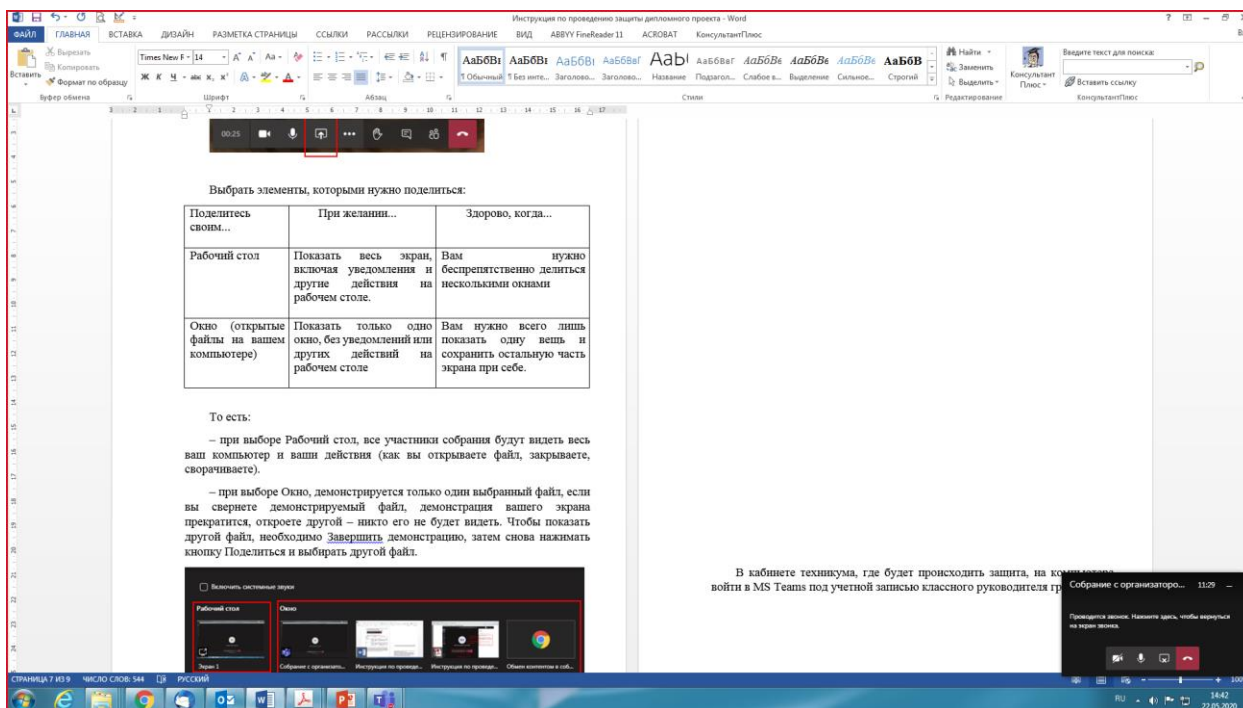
Инструкция по проведению защиты дипломного проекта - Word

ФАЙЛ ГЛАВНАЯ ВСТАВКА ДИЗАЙН РАЗМЕТКА СТРАНИЦЫ ССЫЛКИ РАССЫЛКИ РЕЦЕНЗИРОВАНИЕ ВИД ABBYY FineReader 11 ACROBAT КонсультантПлюс

Вырезать
Копировать
Вставить
Формат по образцу
Буфер обмена
Times New R 14
Шрифт
Абзац
АаБбВв АаБбВв АаБбВі АаБбВеГ АаБ( АаБбВвГ АаБбВв АаБбВв АаБбВв АаБбВ
¶ Обычный ¶ Без инте... Заголово... Заголово... Название Подзагол... Слабое в... Выделение Сильное... Строгий
Стили
Найти
Заменить
Выделить
Редактирование
Консультант Плюс
Введите текст для поиска:
Вставить ссылку
КонсультантПлюс

00:25

Выбрать элементы, которыми нужно поделиться:

| Поделитесь своим... | При желании... | Здорово, когда... |
|---|---|---|
| Рабочий стол | Показать весь экран, включая уведомления и другие действия на рабочем столе. | Вам нужно беспрепятственно делиться несколькими окнами |
| Окно (открытые файлы на вашем компьютере) | Показать только одно окно, без уведомлений или других действий на рабочем столе | Вам нужно всего лишь показать одну вещь и сохранить остальную часть экрана при себе. |

То есть:

– при выборе Рабочий стол, все участники собрания будут видеть весь ваш компьютер и ваши действия (как вы открываете файл, закрываете, сворачиваете).

– при выборе Окно, демонстрируется только один выбранный файл, если вы свернете демонстрируемый файл, демонстрация вашего экрана прекратится, откроете другой – никто его не будет видеть. Чтобы показать другой файл, необходимо Завершить демонстрацию, затем снова нажимать кнопку Поделиться и выбирать другой файл.

Включить системные звуки
Рабочий стол
Окно
Экран 1
Собрание с организато...
Инструкция по проведе...
Инструкция по проведе...
Обмен контентом в соб...

В кабинете техникума, где будет происходить защита, на ком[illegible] войти в MS Teams под учетной записью классного руководителя гр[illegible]

Собрание с организаторо... 11:29
Проводится звонок. Нажмите здесь, чтобы вернуться на экран звонка.

СТРАНИЦА 7 ИЗ 9 ЧИСЛО СЛОВ: 544 РУССКИЙ

RU 14:42 22.05.2020